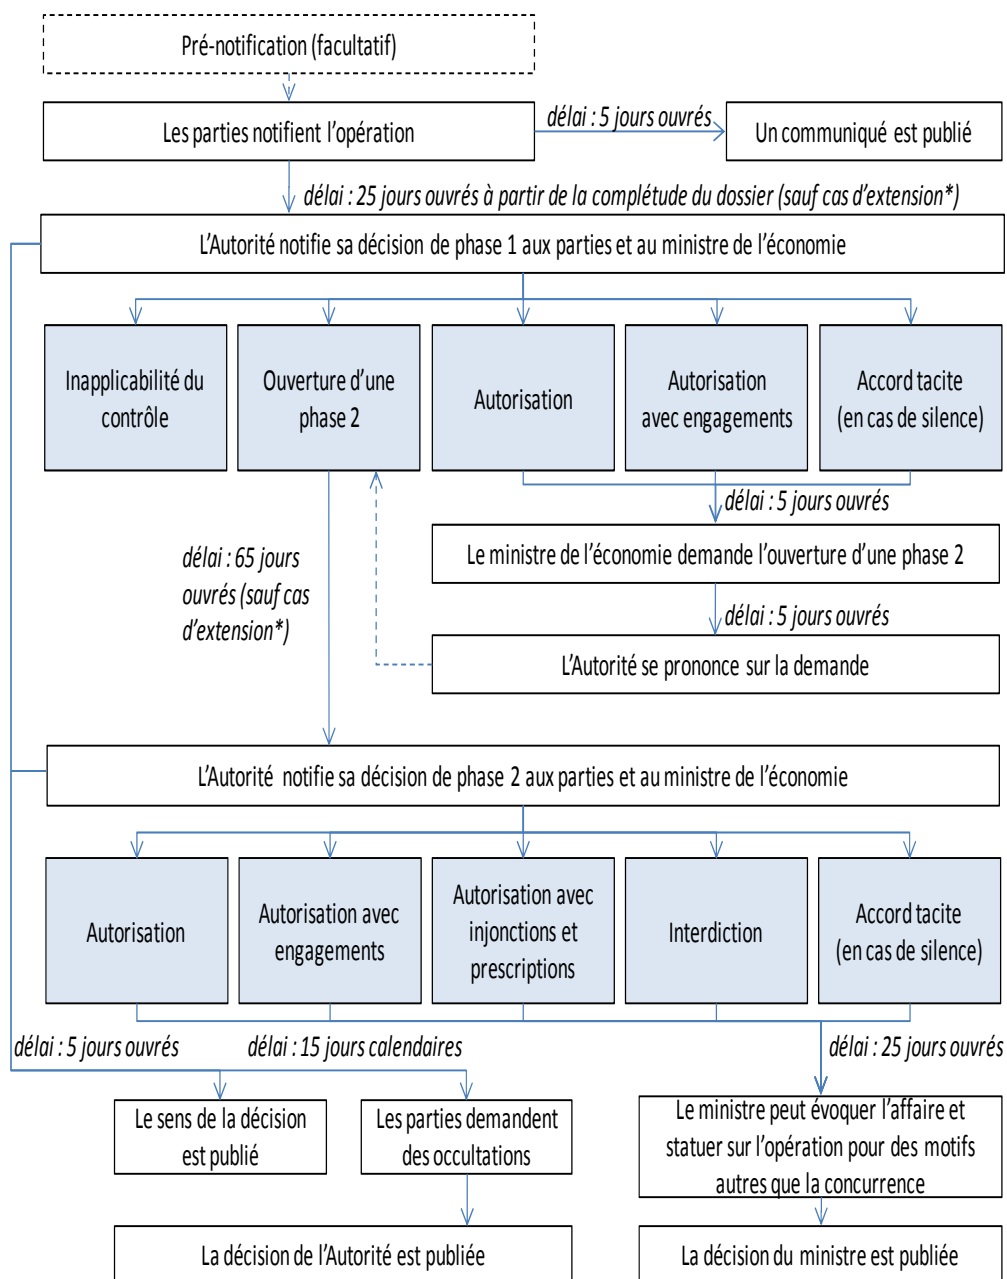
Pré-notification (facultatif)

Les parties notifient l'opération

délai : 5 jours ouvrés

Un communiqué est publié

délai : 25 jours ouvrés à partir de la complétude du dossier (sauf cas d'extension*)

L'Autorité notifie sa décision de phase 1 aux parties et au ministre de l'économie

Inapplicabilité du contrôle

Ouverture d'une phase 2

Autorisation

Autorisation avec engagements

Accord tacite (en cas de silence)

délai : 5 jours ouvrés

Le ministre de l'économie demande l'ouverture d'une phase 2

délai : 65 jours ouvrés (sauf cas d'extension*)

délai : 5 jours ouvrés

L'Autorité se prononce sur la demande

L'Autorité notifie sa décision de phase 2 aux parties et au ministre de l'économie

Autorisation

Autorisation avec engagements

Autorisation avec injonctions et prescriptions

Interdiction

Accord tacite (en cas de silence)

délai : 5 jours ouvrés

délai : 15 jours calendaires

délai : 25 jours ouvrés

Le sens de la décision est publié

Les parties demandent des occultations

Le ministre peut évoquer l'affaire et statuer sur l'opération pour des motifs autres que la concurrence

La décision de l'Autorité est publiée

La décision du ministre est publiée